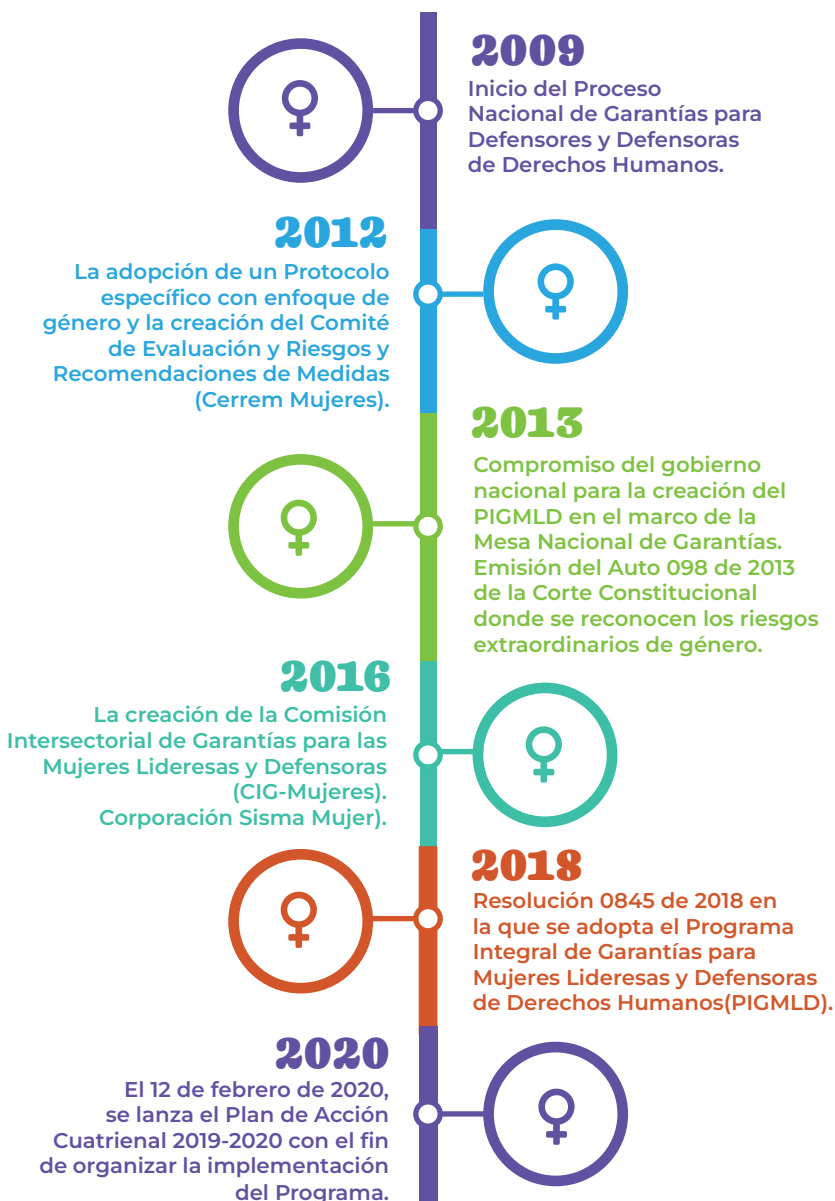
2009
Inicio del Proceso Nacional de Garantías para Defensores y Defensoras de Derechos Humanos.

2012
La adopción de un Protocolo específico con enfoque de género y la creación del Comité de Evaluación y Riesgos y Recomendaciones de Medidas (Cerrem Mujeres).

2013
Compromiso del gobierno nacional para la creación del PIGMLD en el marco de la Mesa Nacional de Garantías. Emisión del Auto 098 de 2013 de la Corte Constitucional donde se reconocen los riesgos extraordinarios de género.

2016
La creación de la Comisión Intersectorial de Garantías para las Mujeres Lideresas y Defensoras (CIG-Mujeres). Corporación Sisma Mujer).

2018
Resolución 0845 de 2018 en la que se adopta el Programa Integral de Garantías para Mujeres Lideresas y Defensoras de Derechos Humanos(PIGMLD).

2020
El 12 de febrero de 2020, se lanza el Plan de Acción Cuatrienal 2019-2020 con el fin de organizar la implementación del Programa.